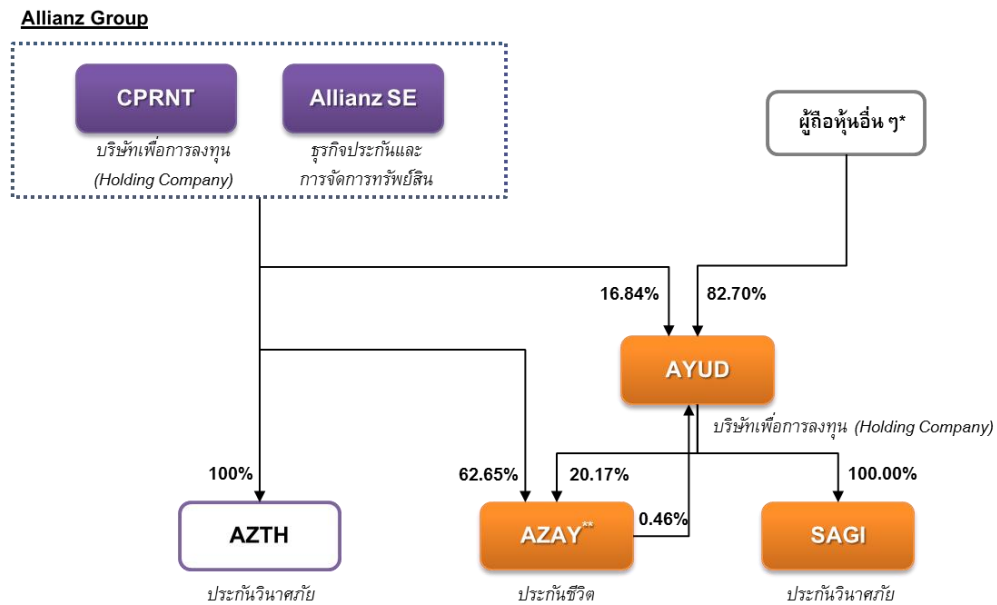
Allianz Group

CPRNT
บริษัทเพื่อการลงทุน (Holding Company)

Allianz SE
ธุรกิจประกันและการจัดการทรัพย์สิน

ผู้ถือหุ้นอื่น ๆ*

16.84%

82.70%

AYUD
บริษัทเพื่อการลงทุน (Holding Company)

100%

62.65%

20.17%

100.00%

0.46%

AZTH
ประกันวินาศภัย

AZAY**
ประกันชีวิต

SAGI
ประกันวินาศภัย